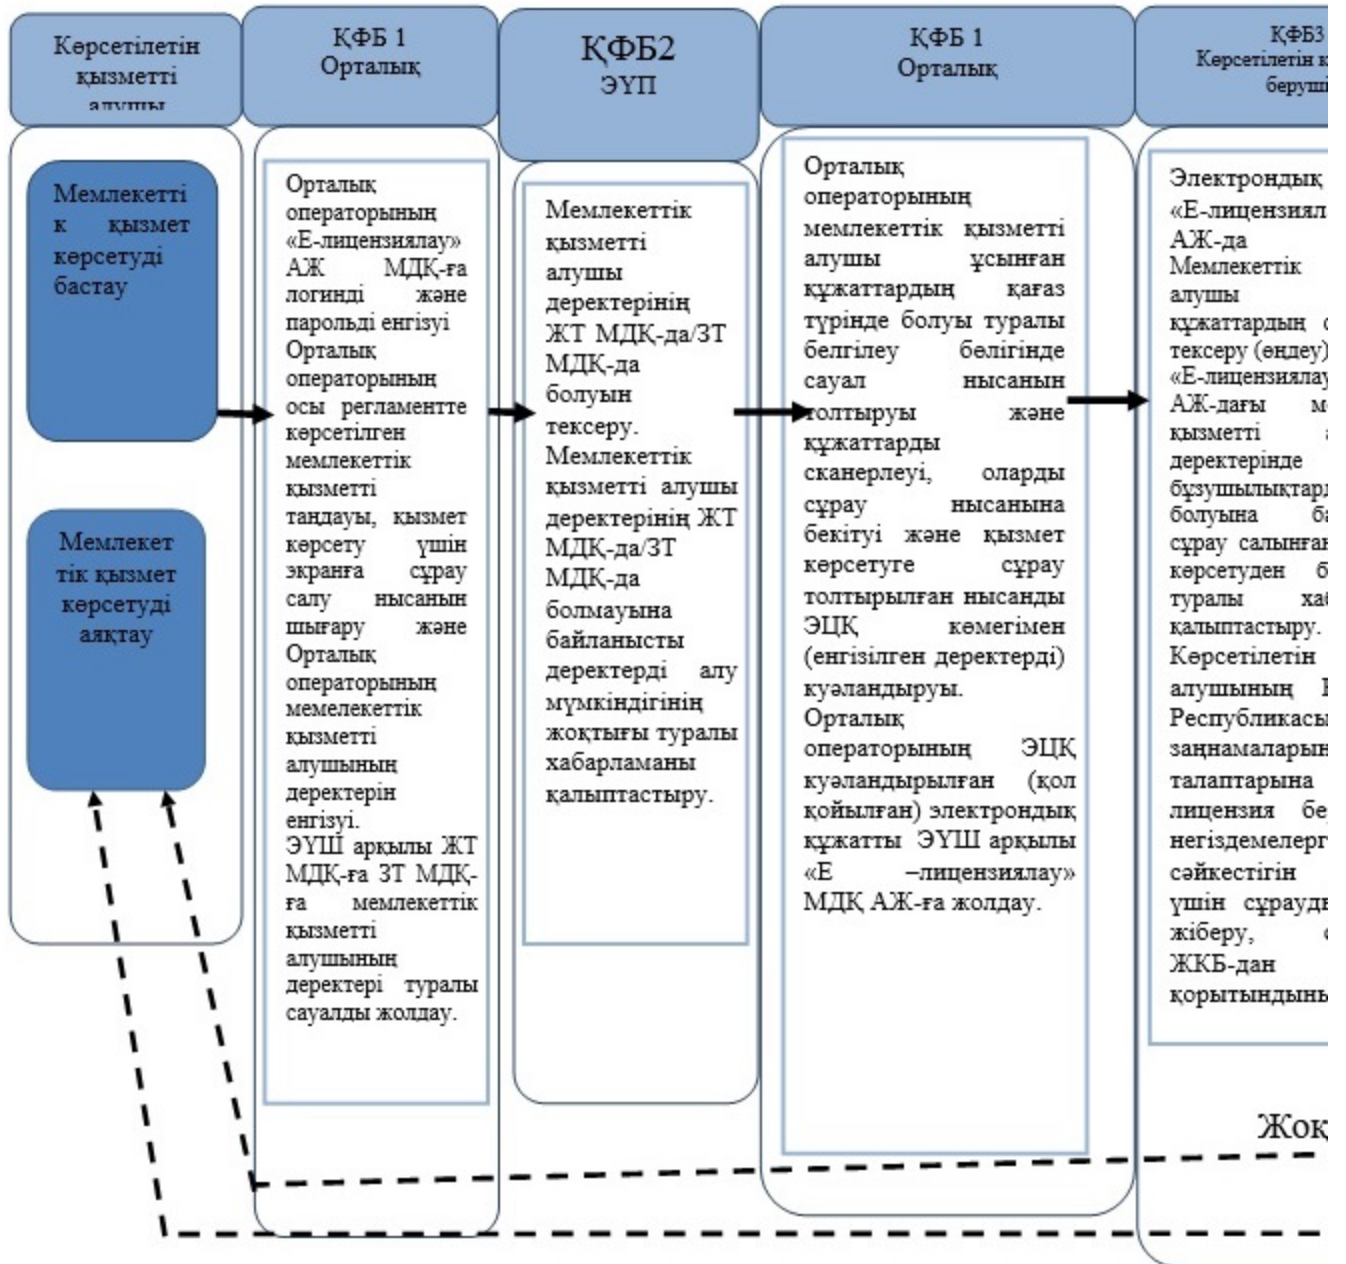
Көрсетілетін қызметті алушы

ҚФБ 1 Орталық

ҚФБ2 ЭҮП

ҚФБ 1 Орталық

ҚФБ3 Көрсетілетін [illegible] беруші

Мемлекеттік қызмет көрсетуді бастау

Мемлекеттік қызмет көрсетуді аяқтау

Орталық операторының «Е-лицензиялау» АЖ МДҚ-ға логинді және парольді енгізуі Орталық операторының осы регламентте көрсетілген мемлекеттік қызметті таңдауы, қызмет көрсету үшін экранға сұрау салу нысанын шығару және Орталық операторының мемелекеттік қызметті алушының деректерін енгізуі. ЭҮШ арқылы ЖТ МДҚ-ға ЗТ МДҚ-ға мемлекеттік қызметті алушының деректері туралы сауалды жолдау.

Мемлекеттік қызметті алушы деректерінің ЖТ МДҚ-да/ЗТ МДҚ-да болуын тексеру. Мемлекеттік қызметті алушы деректерінің ЖТ МДҚ-да/ЗТ МДҚ-да болмауына байланысты деректерді алу мүмкіндігінің жоқтығы туралы хабарламаны қалыптастыру.

Орталық операторының мемлекеттік қызметті алушы ұсынған құжаттардың қағаз түрінде болуы туралы белгілеу бөлігінде сауал нысанын толтыруы және құжаттарды сканерлеуі, оларды сұрау нысанына бекітуі және қызмет көрсетуге сұрау толтырылған нысанды ЭЦҚ көмегімен (енгізілген деректерді) куәландыруы. Орталық операторының ЭЦҚ куәландырылған (қол қойылған) электрондық құжатты ЭҮШ арқылы «Е –лицензиялау» МДҚ АЖ-ға жолдау.

Электрондық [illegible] «Е-лицензиял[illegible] АЖ-да Мемлекеттік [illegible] алушы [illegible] құжаттардың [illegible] тексеру (өңдеу)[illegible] «Е-лицензиялау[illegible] АЖ-дағы м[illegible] қызметті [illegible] деректерінде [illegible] бұзушылықтард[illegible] болуына б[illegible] сұрау салынған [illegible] көрсетуден б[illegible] туралы ха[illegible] қалыптастыру. Көрсетілетін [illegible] алушының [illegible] Республикасы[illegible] заңнамаларын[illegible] талаптарына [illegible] лицензия бе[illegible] негіздемелерг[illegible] сәйкестігін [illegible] үшін сұрауды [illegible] жіберу, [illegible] ЖКБ-дан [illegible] қорытындыны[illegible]

Жоқ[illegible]